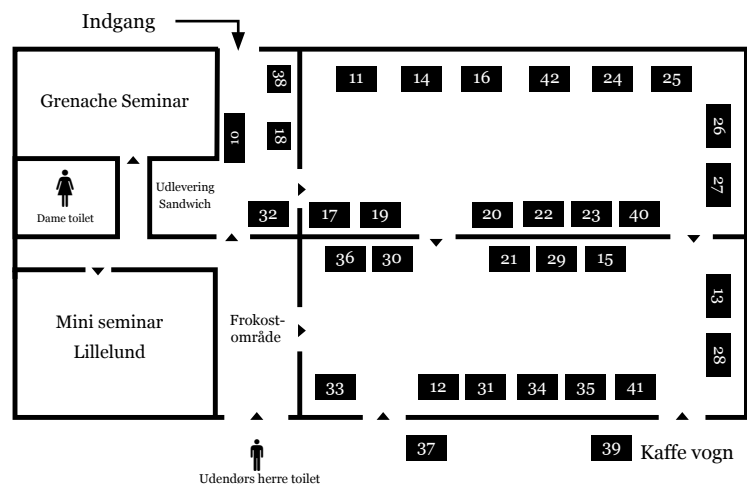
Indgang

Grenache Seminar

10

38

18

11

14

16

42

24

25

26

27

Dame toilet

Udlevering Sandwich

32

17

19

20

22

23

40

36

30

21

29

15

Mini seminar Lillelund

Frokostområde

13

28

33

12

31

34

35

41

37

39

Kaffe vogn

Udendørs herre toilet